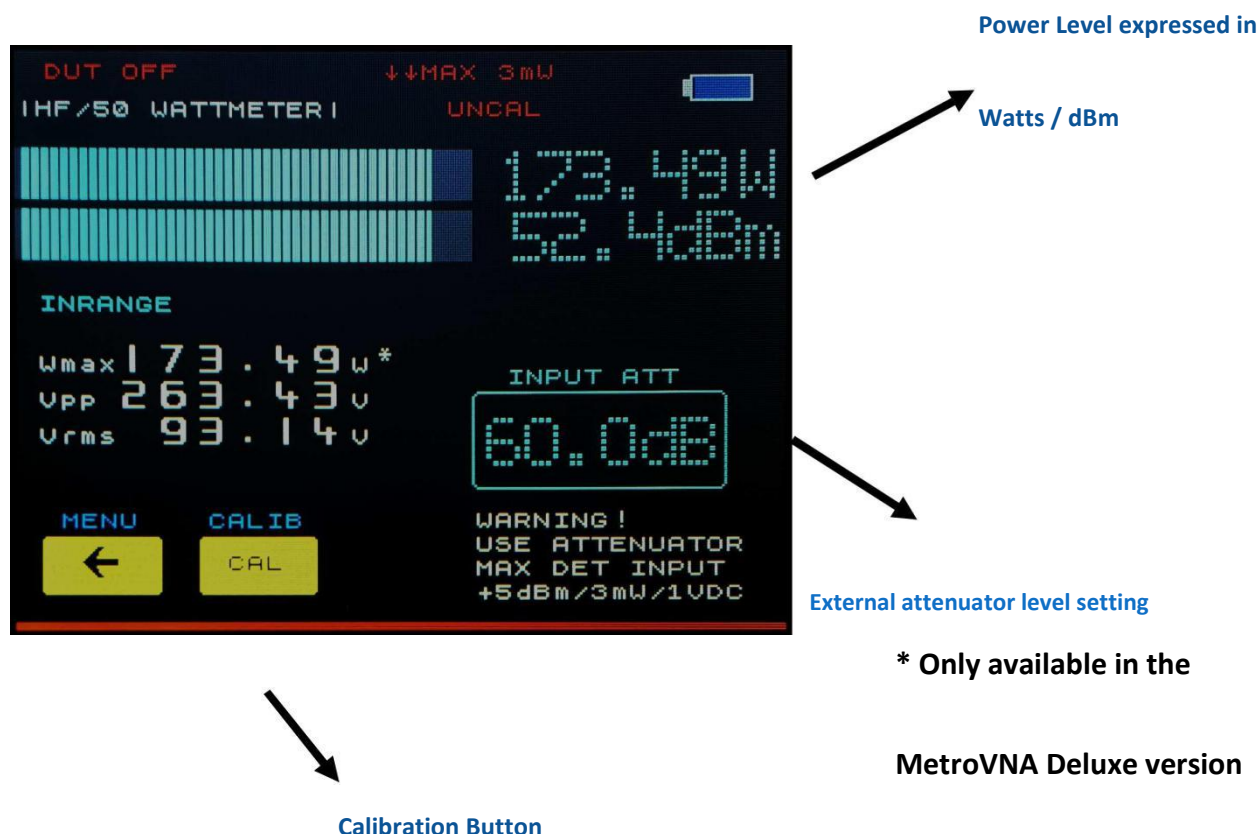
Power Level expressed in

Watts / dBm

DUT OFF

↓↓MAX 3mW

|HF/50 WATTMETER|

UNCAL

173.49W

52.4dBm

INRANGE

Wmax 173.49w*

Vpp 263.43v

Vrms 93.14v

INPUT ATT

60.0dB

MENU

CALIB

CAL

WARNING!
USE ATTENUATOR
MAX DET INPUT
+5dBm/3mW/1VDC

External attenuator level setting

* Only available in the

MetroVNA Deluxe version

Calibration Button